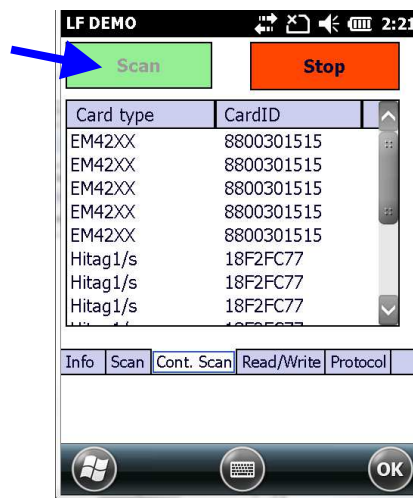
LF DEMO 2:21

Scan

Stop

| Card type | CardID |
|---|---|
| EM42XX | 8800301515 |
| EM42XX | 8800301515 |
| EM42XX | 8800301515 |
| EM42XX | 8800301515 |
| EM42XX | 8800301515 |
| Hitag1/s | 18F2FC77 |
| Hitag1/s | 18F2FC77 |
| Hitag1/s | 18F2FC77 |
| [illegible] | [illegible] |

Info | Scan | Cont. Scan | Read/Write | Protocol

OK